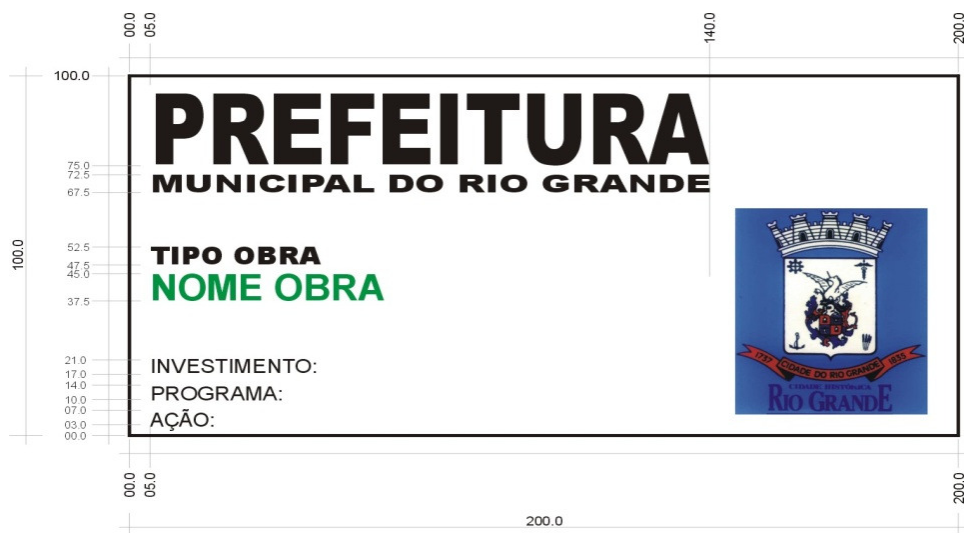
00.0 05.0 140.0 200.0

100.0

PREFEITURA
MUNICIPAL DO RIO GRANDE

75.0
72.5
67.5

100.0

52.5
47.5
45.0
37.5

TIPO OBRA
NOME OBRA

21.0
17.0
14.0
10.0
07.0
03.0
00.0

INVESTIMENTO:
PROGRAMA:
AÇÃO:

1737 CIDADE DO RIO GRANDE 1835
CIDADE HISTÓRICA
RIO GRANDE

00.0 05.0 200.0

200.0